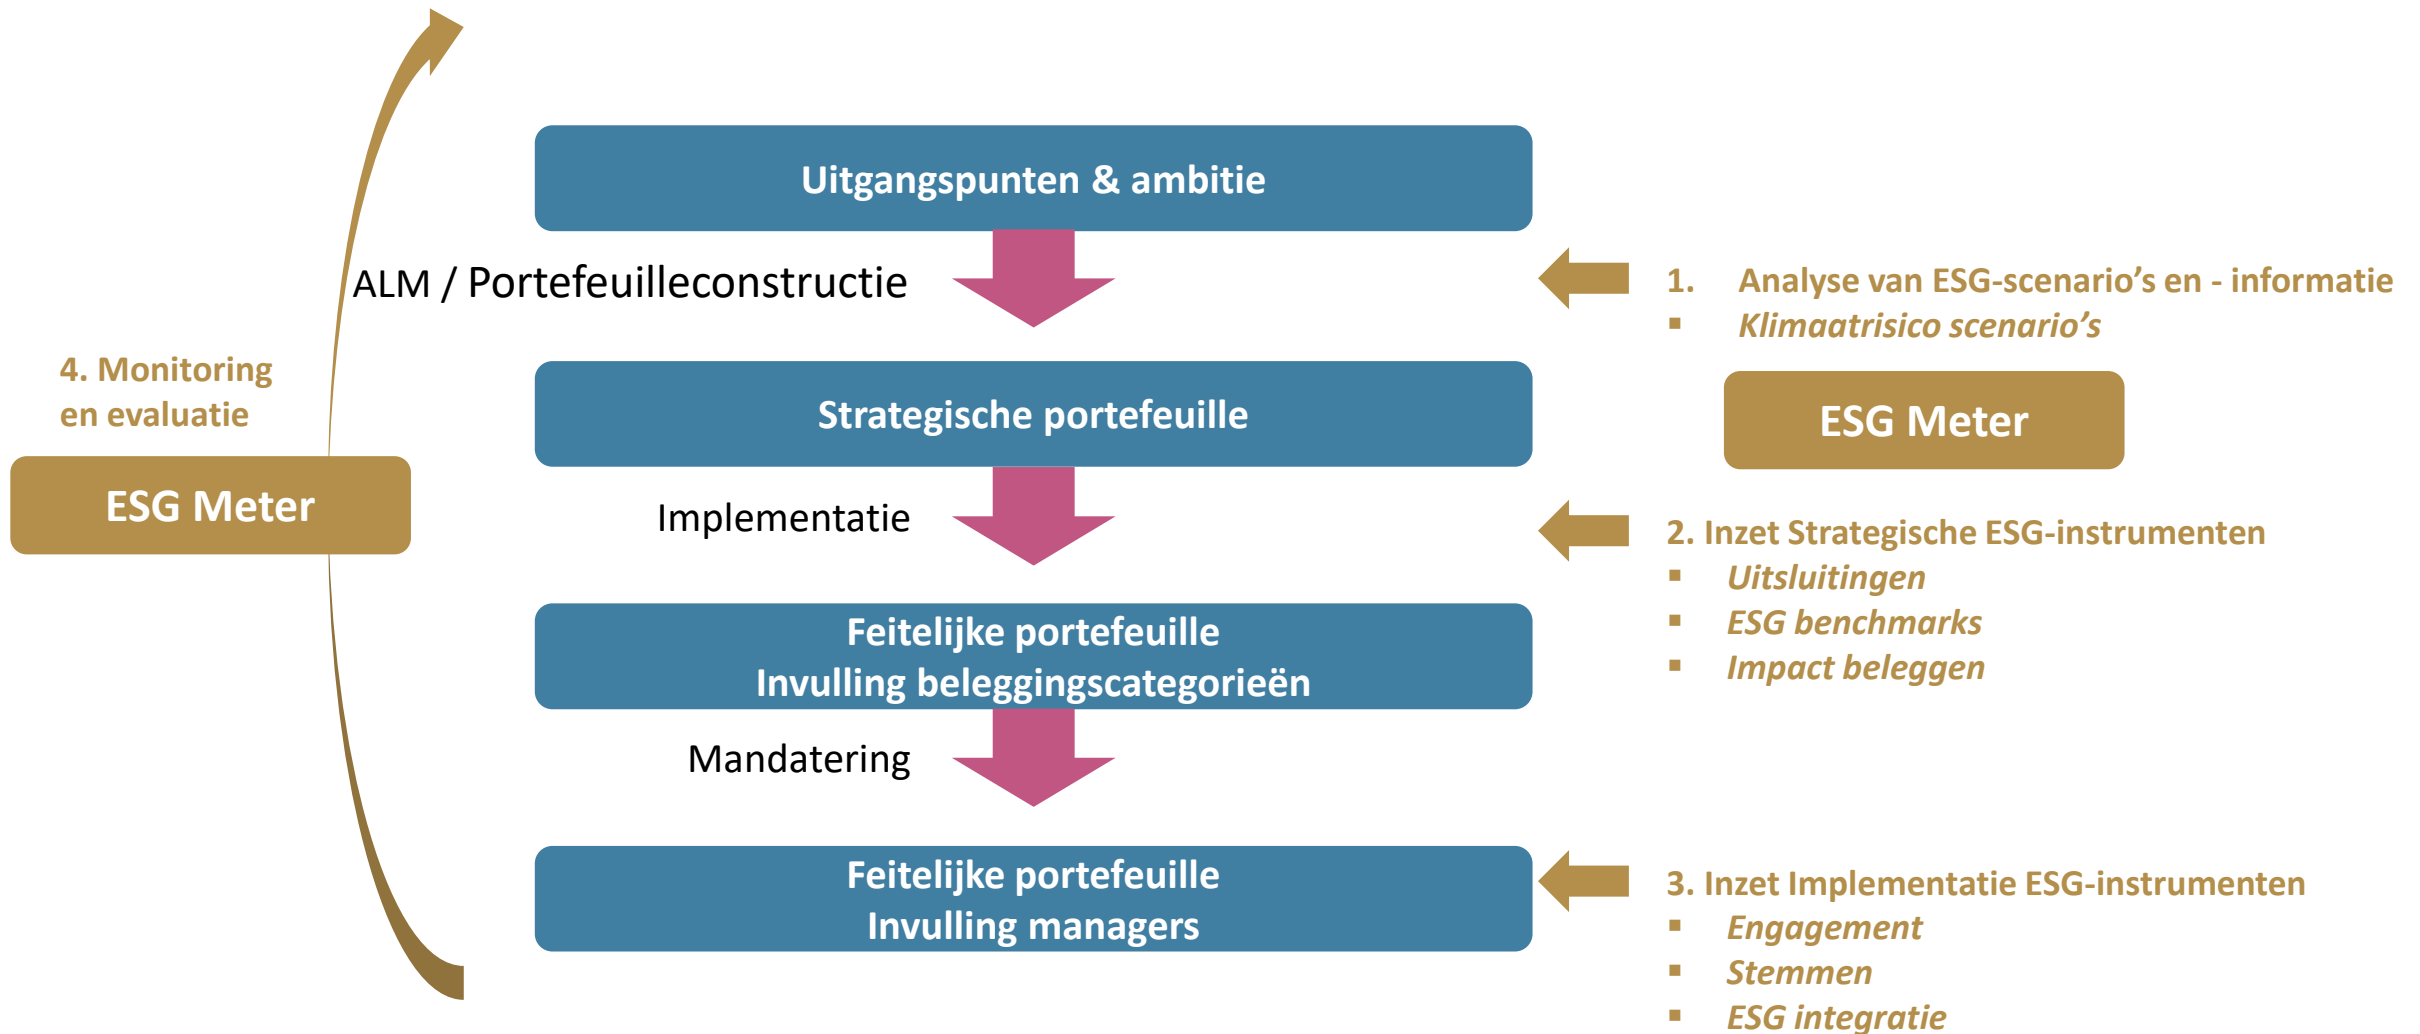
Uitgangspunten & ambitie

ALM / Portefeuilleconstructie

1. Analyse van ESG-scenario’s en - informatie
▪ Klimaatrisico scenario’s

ESG Meter

4. Monitoring en evaluatie

ESG Meter

Strategische portefeuille

Implementatie

2. Inzet Strategische ESG-instrumenten
▪ Uitsluitingen
▪ ESG benchmarks
▪ Impact beleggen

Feitelijke portefeuille
Invulling beleggingscategorieën

Mandatering

Feitelijke portefeuille
Invulling managers

3. Inzet Implementatie ESG-instrumenten
▪ Engagement
▪ Stemmen
▪ ESG integratie